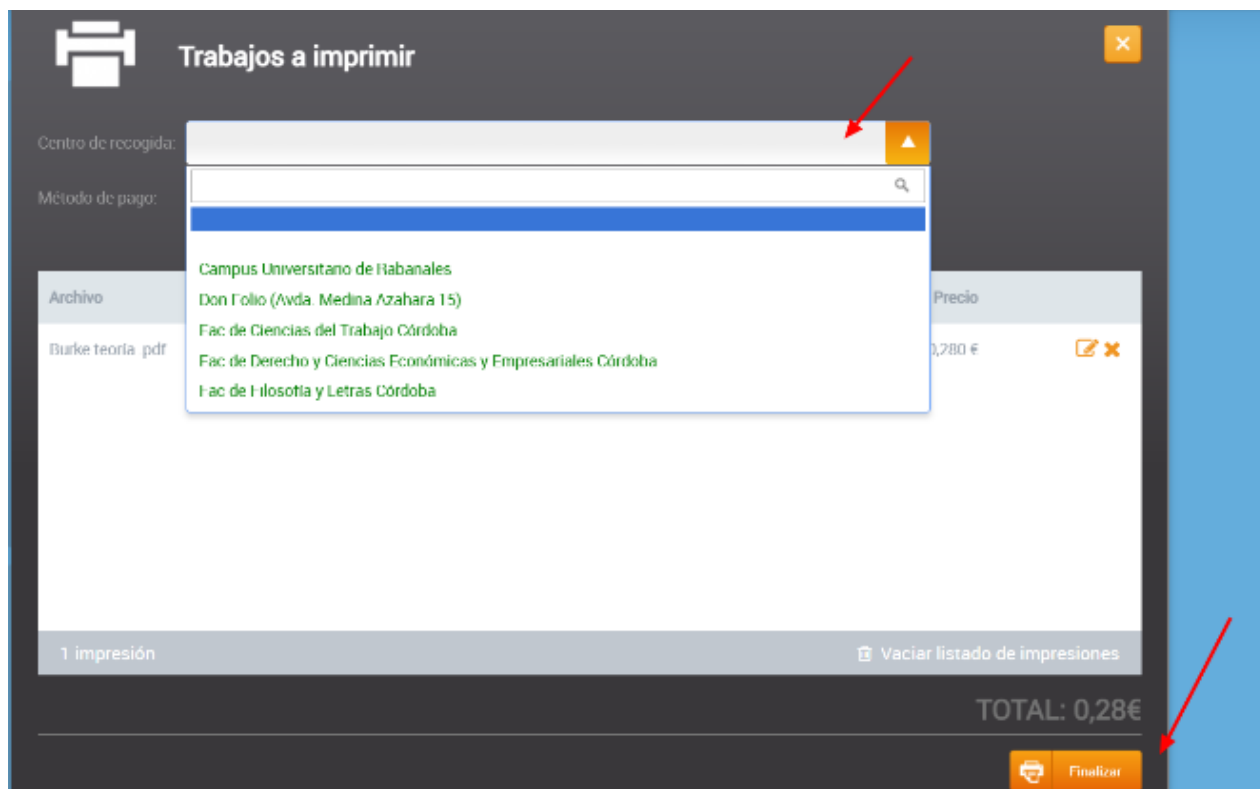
Trabajos a imprimir

Centro de recogida:

Método de pago:

Campus Universitano de Rabanales
Don Folio (Avda. Medina Azahara 15)
Fac de Ciencias del Trabajo Córdoba
Fac de Derecho y Ciencias Económicas y Empresariales Córdoba
Fac de Filosofia y Letras Córdoba

| Archivo | Precio |
|---|---|
| Burke teoria .pdf | 0,280 € |

1 impresión

Vaciar listado de impresiones

TOTAL: 0,28€

Finalizar